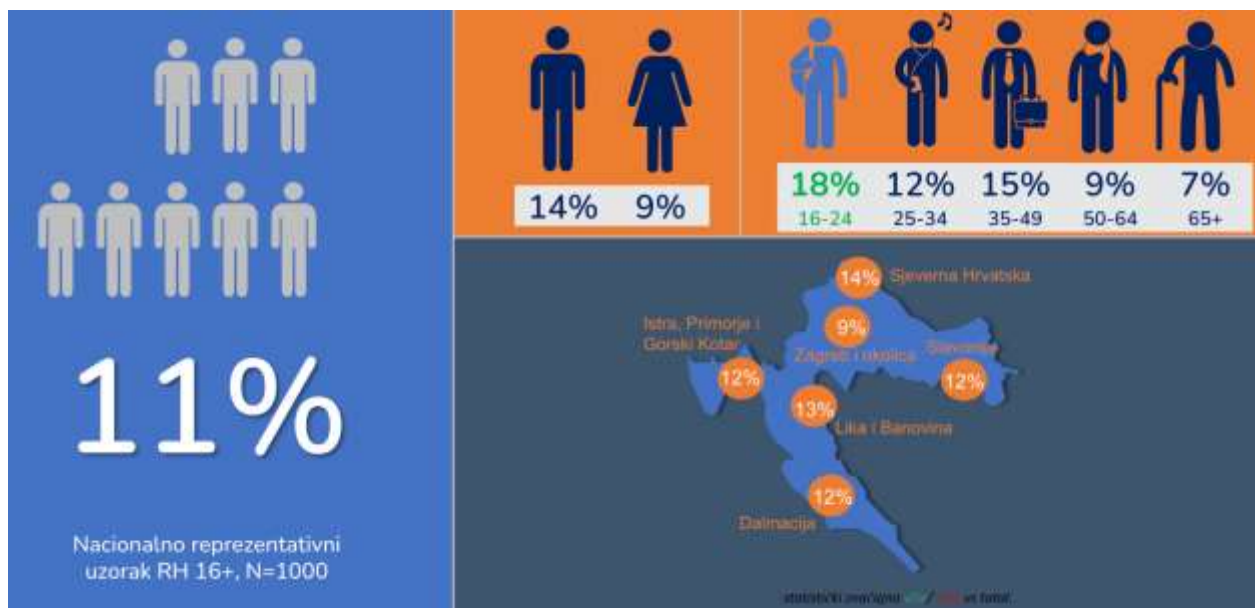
11%

Nacionalno reprezentativni uzorak RH 16+, N=1000

14% 9%

18% 16-24
12% 25-34
15% 35-49
9% 50-64
7% 65+

14% Sjeverna Hrvatska
9% Zagreb i okolica
Istra, Primorje i Gorski Kotar
12%
Slavonija
12%
13% Lika i Banovina
12%
Dalmacija

statistički značajno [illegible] / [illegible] vs total